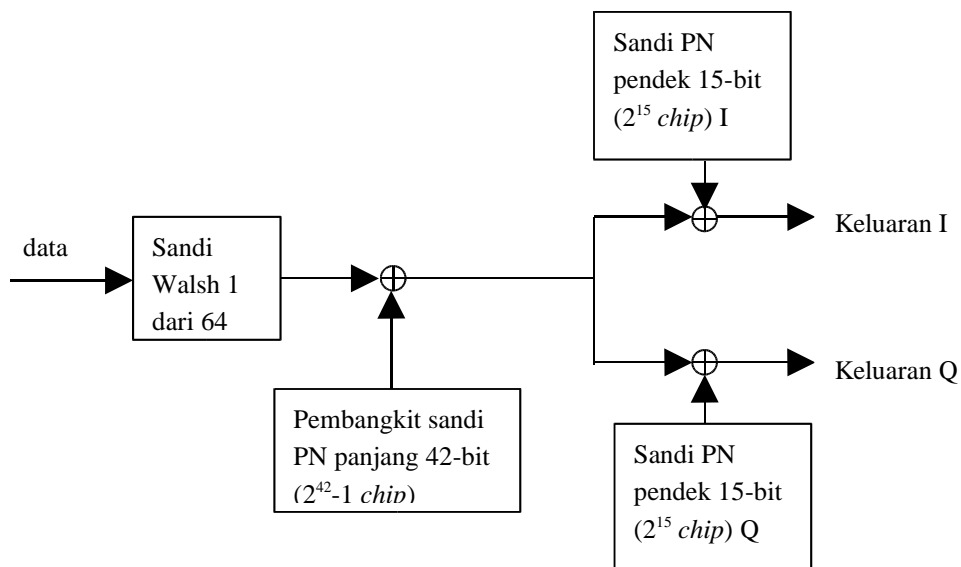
Sandi PN pendek 15-bit ($2^{15}$ *chip*) I

data

Sandi Walsh 1 dari 64

$\oplus$

$\oplus$

Keluaran I

$\oplus$

Keluaran Q

Pembangkit sandi PN panjang 42-bit ($2^{42}$-1 *chip*)

Sandi PN pendek 15-bit ($2^{15}$ *chip*) Q